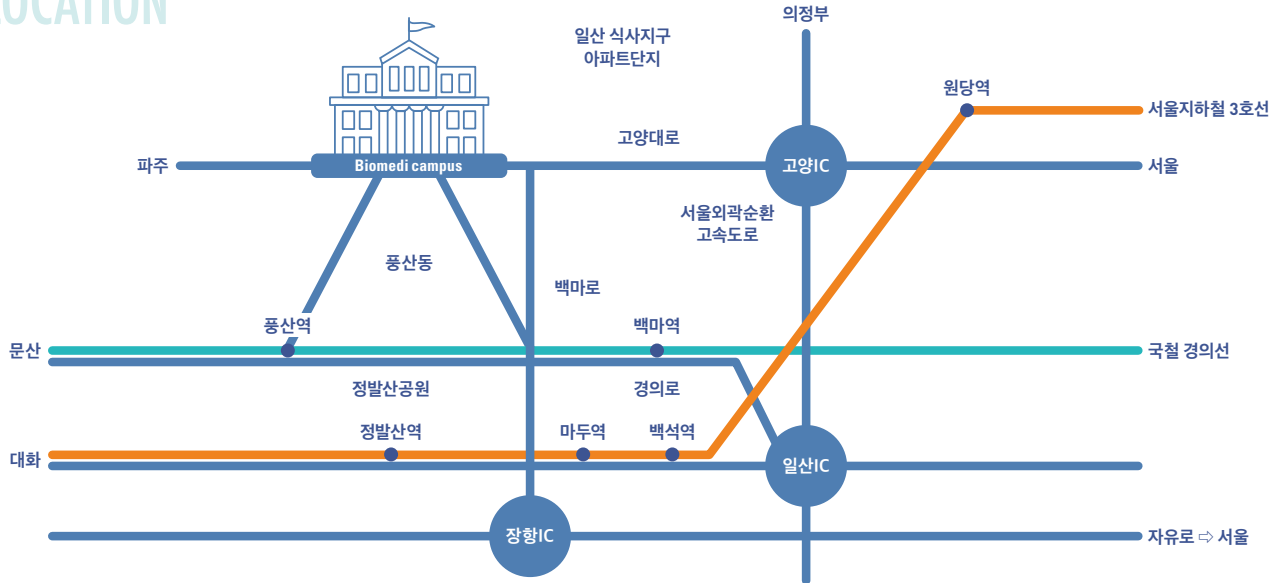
OCATION

의정부
일산 식사지구 아파트단지
원당역
서울지하철 3호선
고양대로
파주
Biomedi campus
고양IC
서울
서울외곽순환 고속도로
풍산동
백마로
풍산역
백마역
문산
국철 경의선
정발산공원
경의로
정발산역
마두역
백석역
대화
일산IC
장항IC
자유로 ⇨ 서울